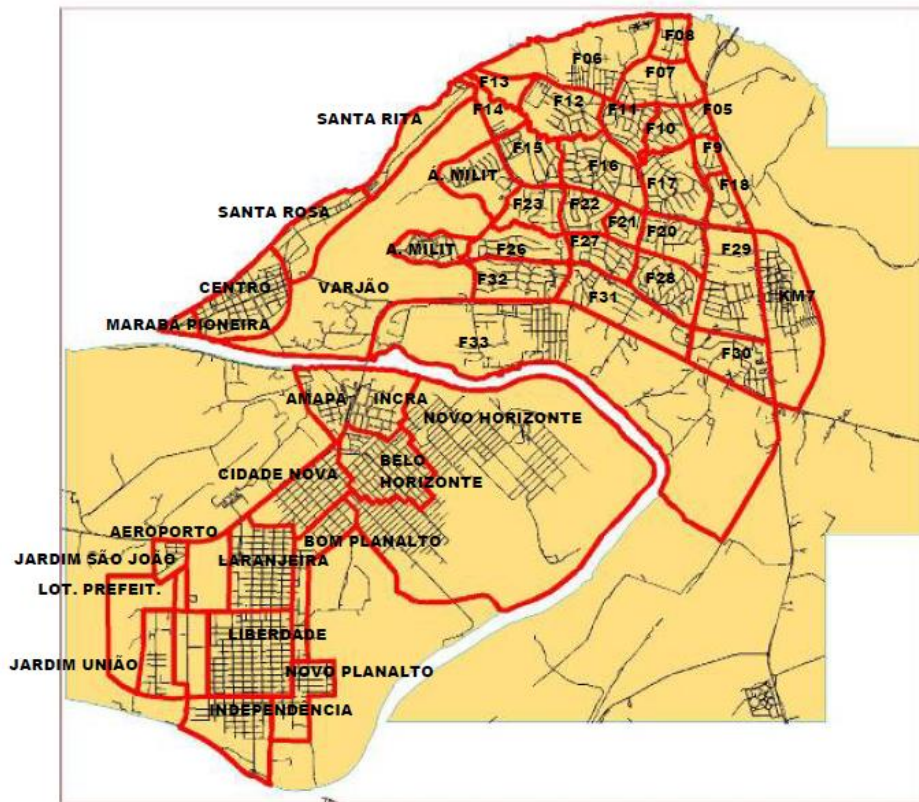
F08
F06
F07
F13
F12
F11
F05
F14
SANTA RITA
F10
F15
F9
F16
Á. MILIT
F17
F18
SANTA ROSA
F23
F22
F21
F20
F29
A. MILIT
F26
F27
F32
F28
CENTRO
VARJÃO
F31
KM7
MARABÁ PIONEIRA
F33
F30
AMAPÁ
INCRA
NOVO HORIZONTE
BELO HORIZONTE
CIDADE NOVA
AEROPORTO
BOM PLANALTO
JARDIM SÃO JOÃO
LARANJEIRA
LOT. PREFEIT.
LIBERDADE
JARDIM UNIÃO
NOVO PLANALTO
INDEPENDÊNCIA